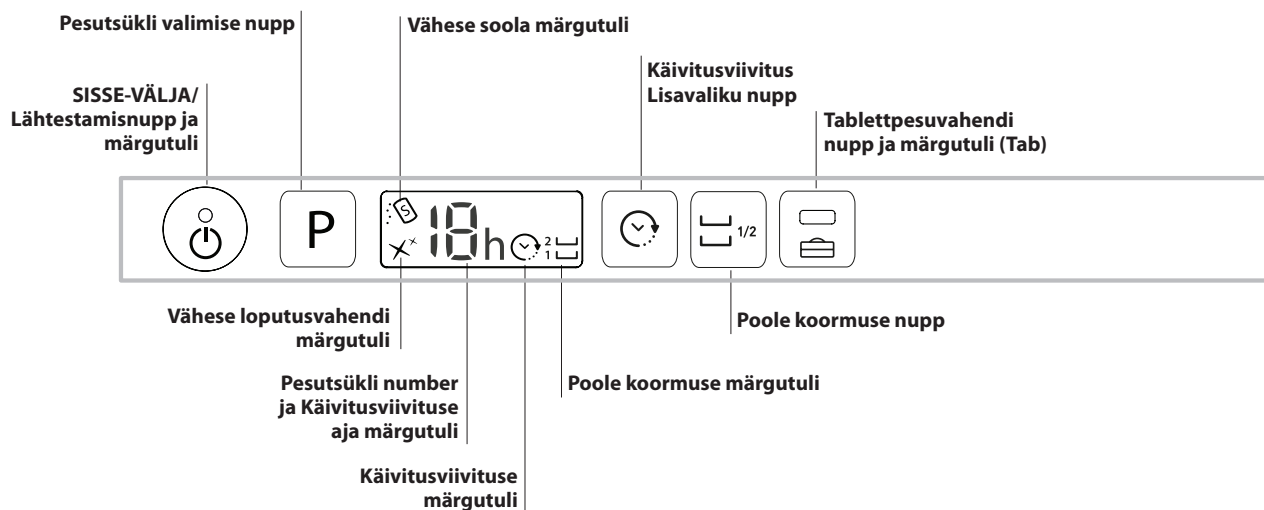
Pesutsükli valimise nupp

Vähese soola märgutuli

Käivitusviivitus
Lisavaliku nupp

SISSE-VÄLJA/
Lähtestamisnupp ja
märgutuli

Tablettpesuvahendi
nupp ja märgutuli (Tab)

P

S

18h

2
1

1/2

Vähese loputusvahendi
märgutuli

Poole koormuse nupp

Pesutsükli number
ja Käivitusviivituse
aja märgutuli

Poole koormuse märgutuli

Käivitusviivituse
märgutuli